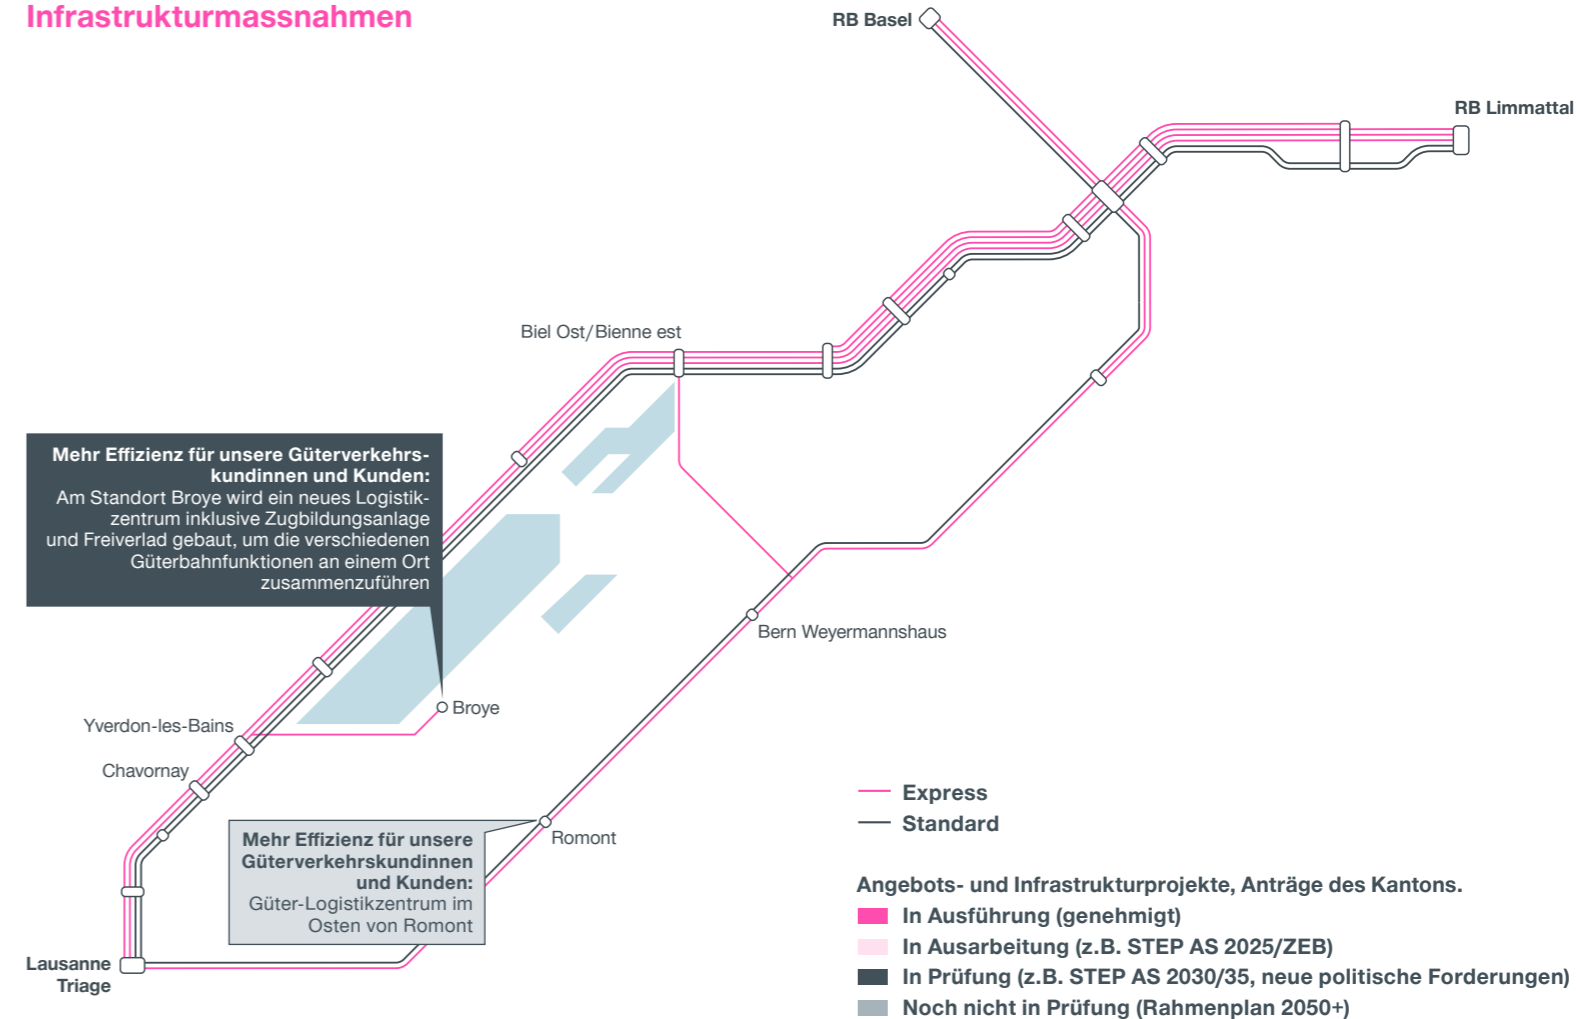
Infrastrukturmassnahmen

RB Basel

RB Limmattal

Biel Ost/Bienne est

Mehr Effizienz für unsere Güterverkehrskundinnen und Kunden:
Am Standort Broye wird ein neues Logistikzentrum inklusive Zugbildungsanlage und Freiverlad gebaut, um die verschiedenen Güterbahnfunktionen an einem Ort zusammenzuführen

Bern Weyermannshaus

Broye

Yverdon-les-Bains

Chavornay

Mehr Effizienz für unsere Güterverkehrskundinnen und Kunden:
Güter-Logistikzentrum im Osten von Romont

Romont

Lausanne Triage

Express
Standard

Angebots- und Infrastrukturprojekte, Anträge des Kantons.
In Ausführung (genehmigt)
In Ausarbeitung (z.B. STEP AS 2025/ZEB)
In Prüfung (z.B. STEP AS 2030/35, neue politische Forderungen)
Noch nicht in Prüfung (Rahmenplan 2050+)